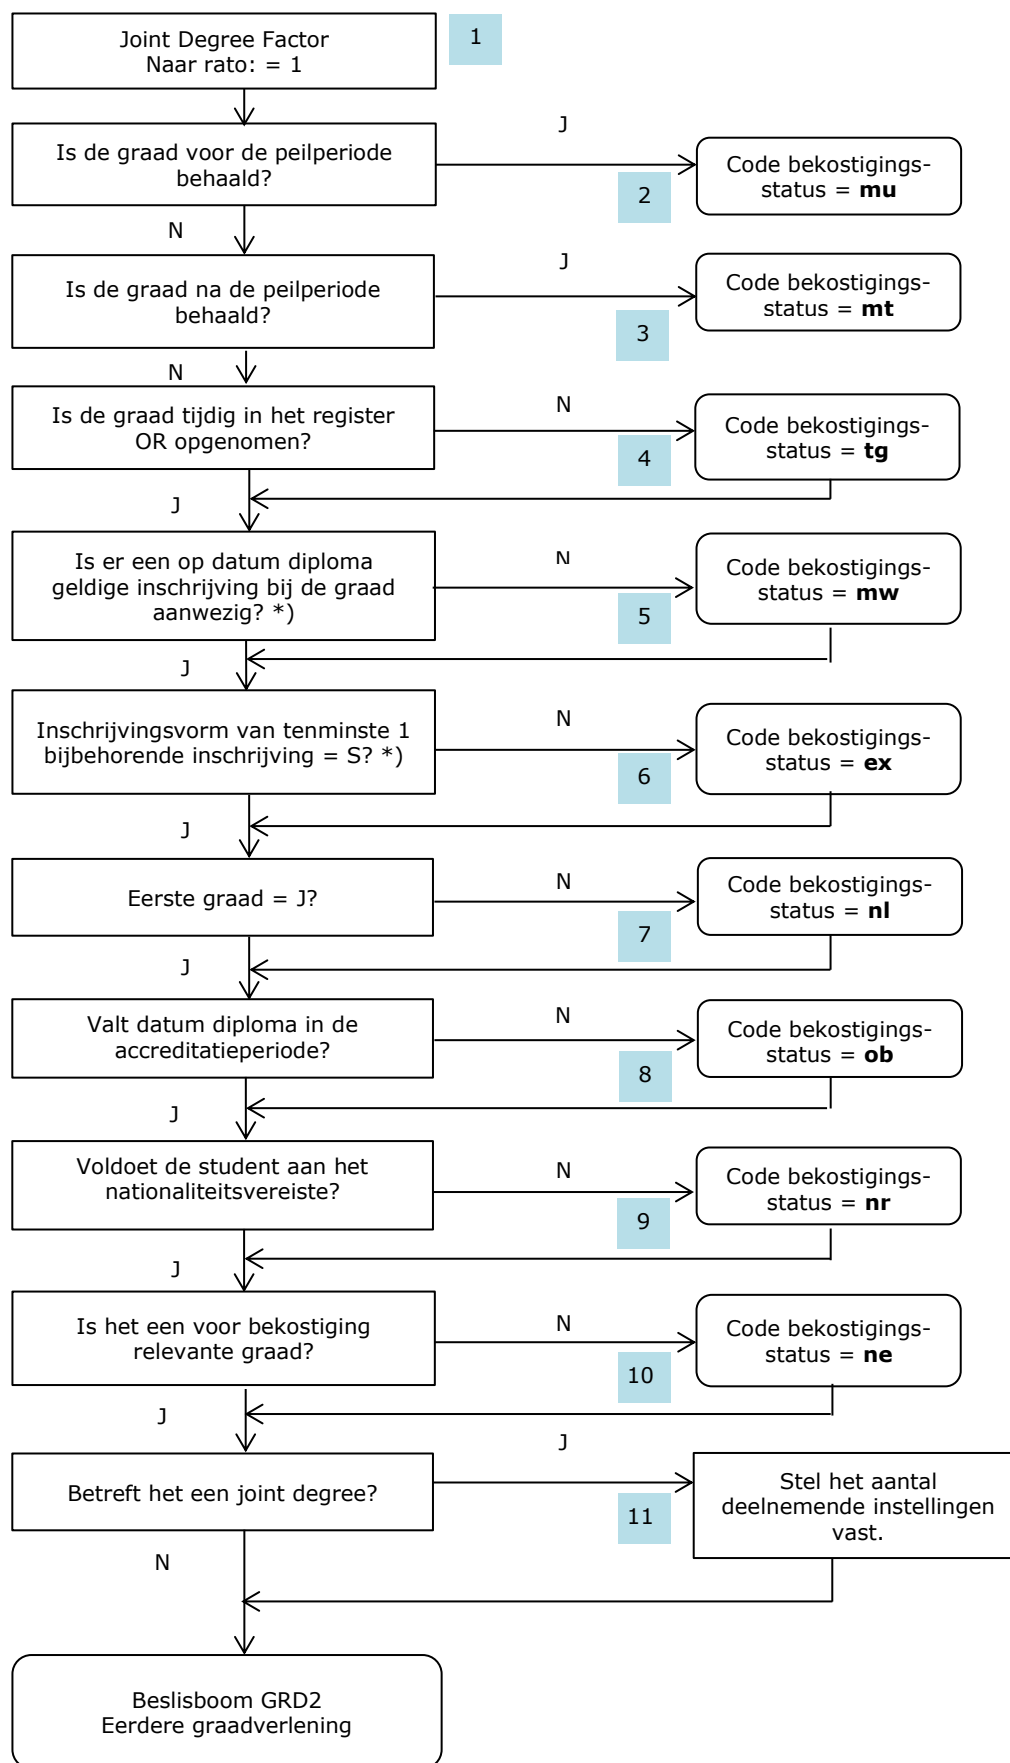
Joint Degree Factor
Naar rato: = 1

1

Is de graad voor de peilperiode behaald?

J

Code bekostigings-status = **mu**

2

N

Is de graad na de peilperiode behaald?

J

Code bekostigings-status = **mt**

3

N

Is de graad tijdig in het register OR opgenomen?

N

Code bekostigings-status = **tg**

4

J

Is er een op datum diploma geldige inschrijving bij de graad aanwezig? *)

N

Code bekostigings-status = **mw**

5

J

Inschrijvingsvorm van tenminste 1 bijbehorende inschrijving = S? *)

N

Code bekostigings-status = **ex**

6

J

Eerste graad = J?

N

Code bekostigings-status = **nl**

7

J

Valt datum diploma in de accreditatieperiode?

N

Code bekostigings-status = **ob**

8

J

Voldoet de student aan het nationaliteitsvereiste?

N

Code bekostigings-status = **nr**

9

J

Is het een voor bekostiging relevante graad?

N

Code bekostigings-status = **ne**

10

J

Betreft het een joint degree?

J

Stel het aantal deelnemende instellingen vast.

11

N

Beslisboom GRD2
Eerdere graadverlening